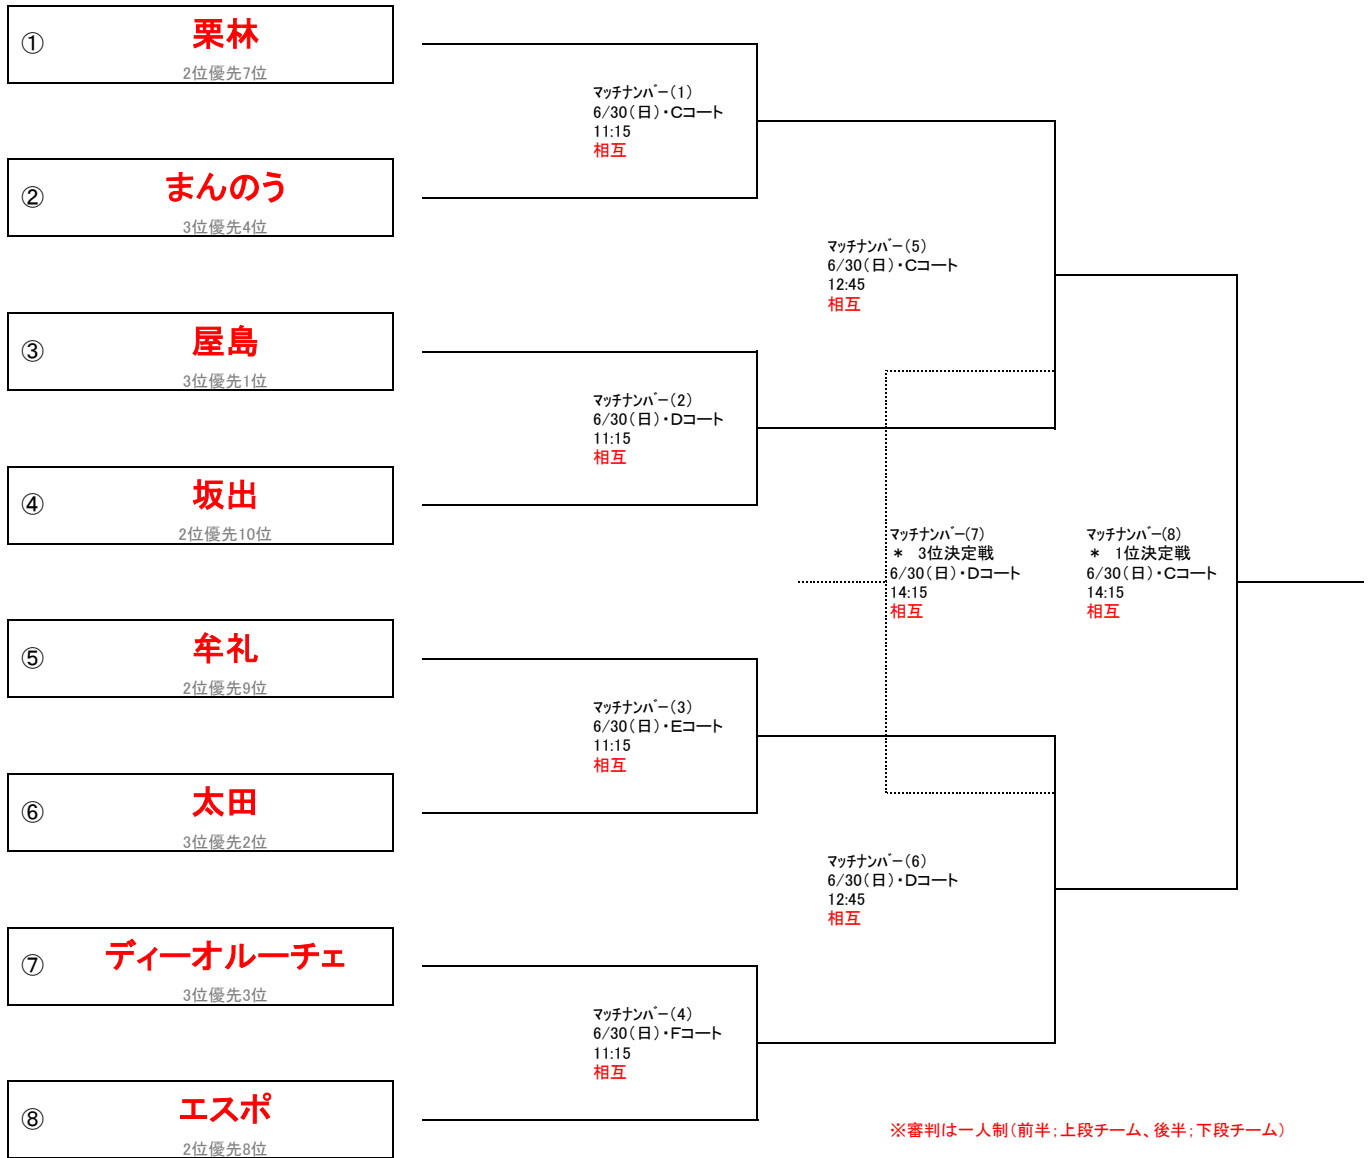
① 栗林
2位優先7位

② まんのう
3位優先4位

③ 屋島
3位優先1位

④ 坂出
2位優先10位

⑤ 牟礼
2位優先9位

⑥ 太田
3位優先2位

⑦ ディーオルーチェ
3位優先3位

⑧ エスポ
2位優先8位

ﾏｯﾁﾅﾝﾊﾞｰ(1)
6/30(日)・Cコート
11:15
相互

ﾏｯﾁﾅﾝﾊﾞｰ(5)
6/30(日)・Cコート
12:45
相互

ﾏｯﾁﾅﾝﾊﾞｰ(2)
6/30(日)・Dコート
11:15
相互

ﾏｯﾁﾅﾝﾊﾞｰ(7)
＊ 3位決定戦
6/30(日)・Dコート
14:15
相互

ﾏｯﾁﾅﾝﾊﾞｰ(8)
＊ 1位決定戦
6/30(日)・Cコート
14:15
相互

ﾏｯﾁﾅﾝﾊﾞｰ(3)
6/30(日)・Eコート
11:15
相互

ﾏｯﾁﾅﾝﾊﾞｰ(6)
6/30(日)・Dコート
12:45
相互

ﾏｯﾁﾅﾝﾊﾞｰ(4)
6/30(日)・Fコート
11:15
相互

※審判は一人制(前半;上段チーム、後半;下段チーム)